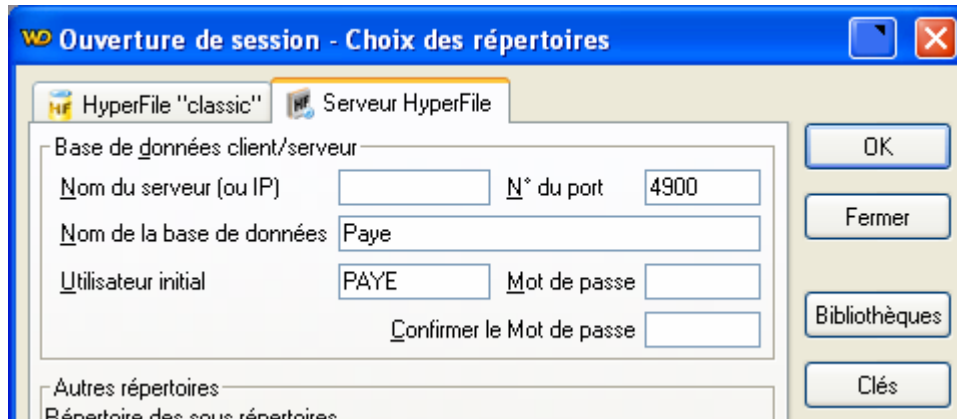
WD Ouverture de session - Choix des répertoires

HyperFile "classic"
Serveur HyperFile

Base de données client/serveur

Nom du serveur (ou IP)
N° du port 4900
Nom de la base de données Paye
Utilisateur initial PAYE
Mot de passe
Confirmer le Mot de passe

Autres répertoires
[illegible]

OK
Fermer
Bibliothèques
Clés